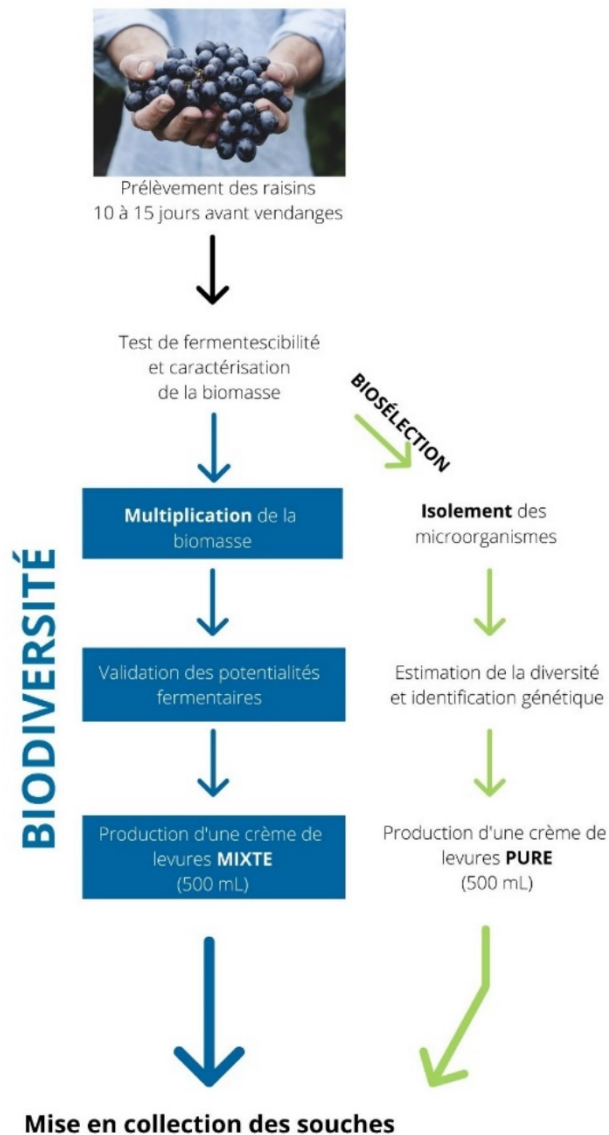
Prélèvement des raisins
10 à 15 jours avant vendanges

Test de fermentescibilité
et caractérisation
de la biomasse

BIOSÉLECTION

BIODIVERSITÉ

**Multiplication** de la biomasse

Validation des potentialités fermentaires

Production d'une crème de levures **MIXTE** (500 mL)

**Isolement** des microorganismes

Estimation de la diversité et identification génétique

Production d'une crème de levures **PURE** (500 mL)

**Mise en collection des souches**